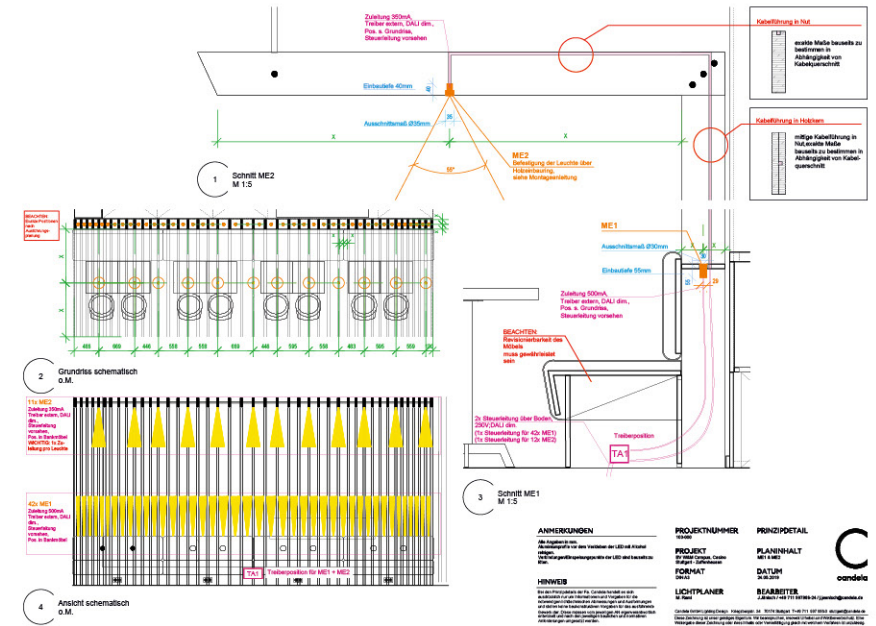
Zuleitung 350mA, Treiber extern, DALI dim., Pos. s. Grundriss, Steuerleitung vorsehen

Kabelführung in Nut

exakte Maße bauseits zu bestimmen in Abhängigkeit von Kabelquerschnitt

Einbautiefe 40mm

Ausschnittsmaß Ø35mm

x

x

Kabelführung in Holzkern

mittige Kabelführung in Nut, exakte Maße bauseits zu bestimmen in Abhängigkeit von Kabelquerschnitt

ME2
Befestigung der Leuchte über Holzeinbauring, siehe Montageanleitung

1 Schnitt ME2
M 1:5

BEACHTEN: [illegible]

ME1

Ausschnittsmaß Ø30mm

Einbautiefe 55mm

Zuleitung 500mA, Treiber extern, DALI dim., Pos. s. Grundriss, Steuerleitung vorsehen

BEACHTEN: Revisionierbarkeit des Möbels muss gewährleistet sein

2 Grundriss schematisch
o.M.

11x ME2
Zuleitung 350mA Treiber extern, DALI dim., Steuerleitung vorsehen, Pos. in Sanierbild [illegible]

42x ME1
Zuleitung 500mA Treiber extern, DALI dim., Steuerleitung vorsehen, Pos. in Sanierbild

2x Steuerleitung über Boden, 230V, DALI dim.
(1x Steuerleitung für 42x ME1)
(1x Steuerleitung für 11x ME2)

Treiberposition

TA1

TA1 Treiberposition für ME1 + ME2

3 Schnitt ME1
M 1:5

4 Ansicht schematisch
o.M.

ANMERKUNGEN
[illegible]

HINWEIS
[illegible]

PROJEKTNUMMER
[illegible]

PROJEKT
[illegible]

FORMAT
DIN A3

LICHTPLANER
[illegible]

PRINZIPDETAIL

PLANINHALT
ME1 & ME2

DATUM
24.06.2019

BEARBEITER
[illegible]

candela